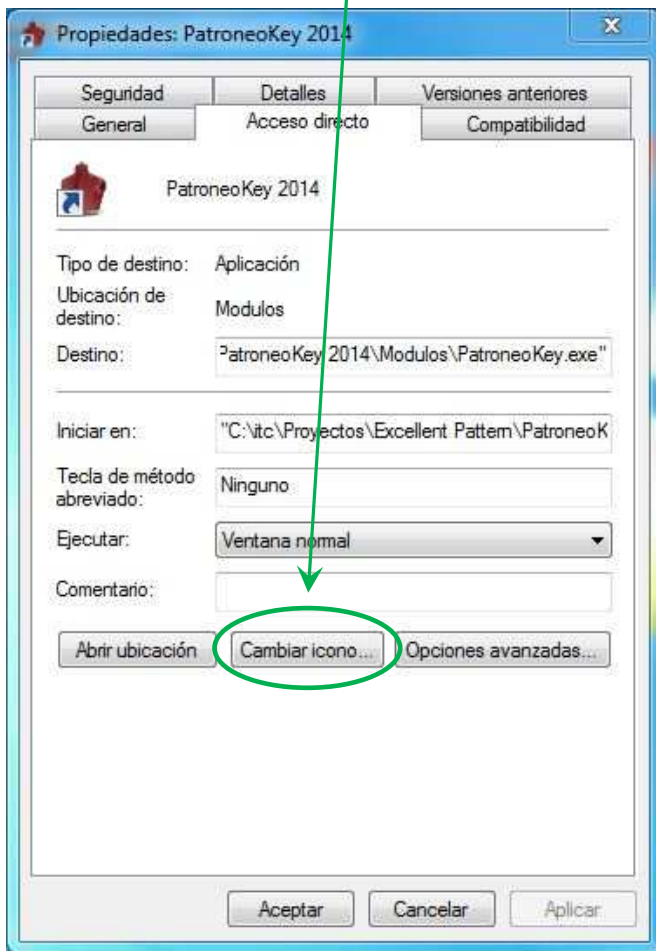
Propiedades: PatroneoKey 2014

Seguridad
Detalles
Versiones anteriores
General
Acceso directo
Compatibilidad

PatroneoKey 2014

Tipo de destino: Aplicación

Ubicación de destino: Modulos

Destino: PatroneoKey 2014\Modulos\PatroneoKey.exe"

Iniciar en: "C:\itc\Proyectos\Excellent Pattern\PatroneoK

Tecla de método abreviado: Ninguno

Ejecutar: Ventana normal

Comentario:

Abrir ubicación
Cambiar icono...
Opciones avanzadas...

Aceptar
Cancelar
Aplicar